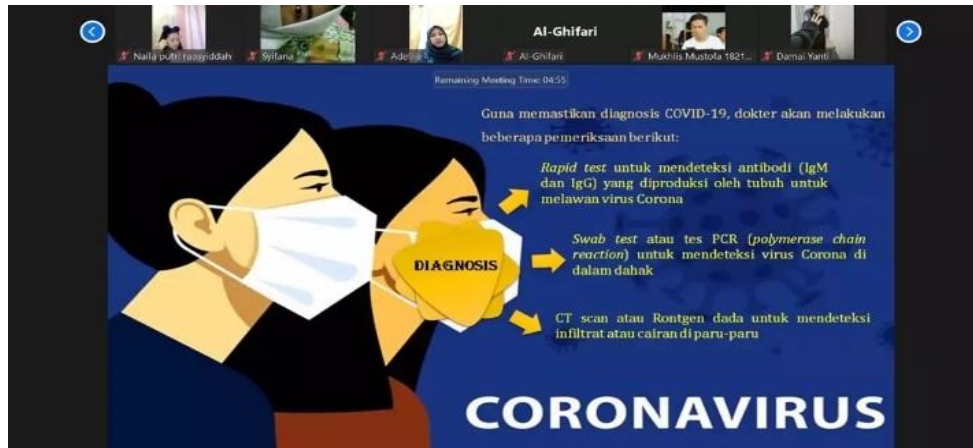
Al-Ghifari

Naila putri raasyiddah
Syilana
Ade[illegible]
Al-Ghifari
Mukhlis Mustofa 1821...
Damai Yanti

Remaining Meeting Time: 04:55

Guna memastikan diagnosis COVID-19, dokter akan melakukan beberapa pemeriksaan berikut:

Rapid test untuk mendeteksi antibodi (IgM dan IgG) yang diproduksi oleh tubuh untuk melawan virus Corona

DIAGNOSIS

Swab test atau tes PCR (polymerase chain reaction) untuk mendeteksi virus Corona di dalam dahak

CT scan atau Rontgen dada untuk mendeteksi infiltrat atau cairan di paru-paru

CORONAVIRUS